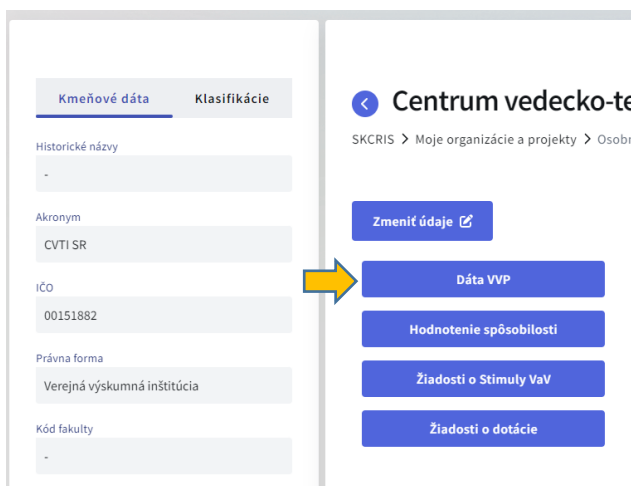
Kmeňové dáta
Klasifikácie

Historické názvy
-

Akronym
CVTI SR

IČO
00151882

Právna forma
Verejná výskumná inštitúcia

Kód fakulty
-

Centrum vedecko-te

SKCRIS > Moje organizácie a projekty > Osobr

Zmeniť údaje

Dáta VVP

Hodnotenie spôsobilosti

Žiadosti o Stimuly VaV

Žiadosti o dotácie